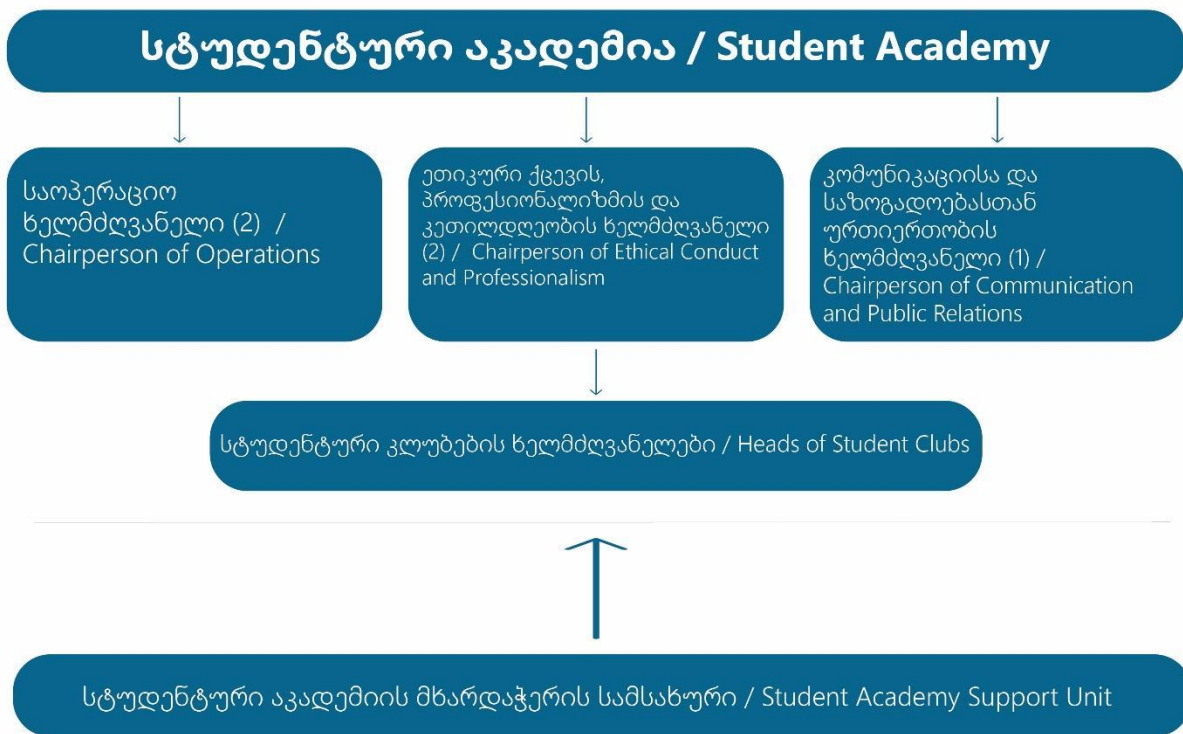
სტუდენტური აკადემია / Student Academy

საოპერაციო ხელმძღვანელი (2) / Chairperson of Operations

ეთიკური ქცევის, პროფესიონალიზმის და კეთილდღეობის ხელმძღვანელი (2) / Chairperson of Ethical Conduct and Professionalism

კომუნიკაციისა და საზოგადოებასთან ურთიერთობის ხელმძღვანელი (1) / Chairperson of Communication and Public Relations

სტუდენტური კლუბების ხელმძღვანელები / Heads of Student Clubs

სტუდენტური აკადემიის მხარდაჭერის სამსახური / Student Academy Support Unit